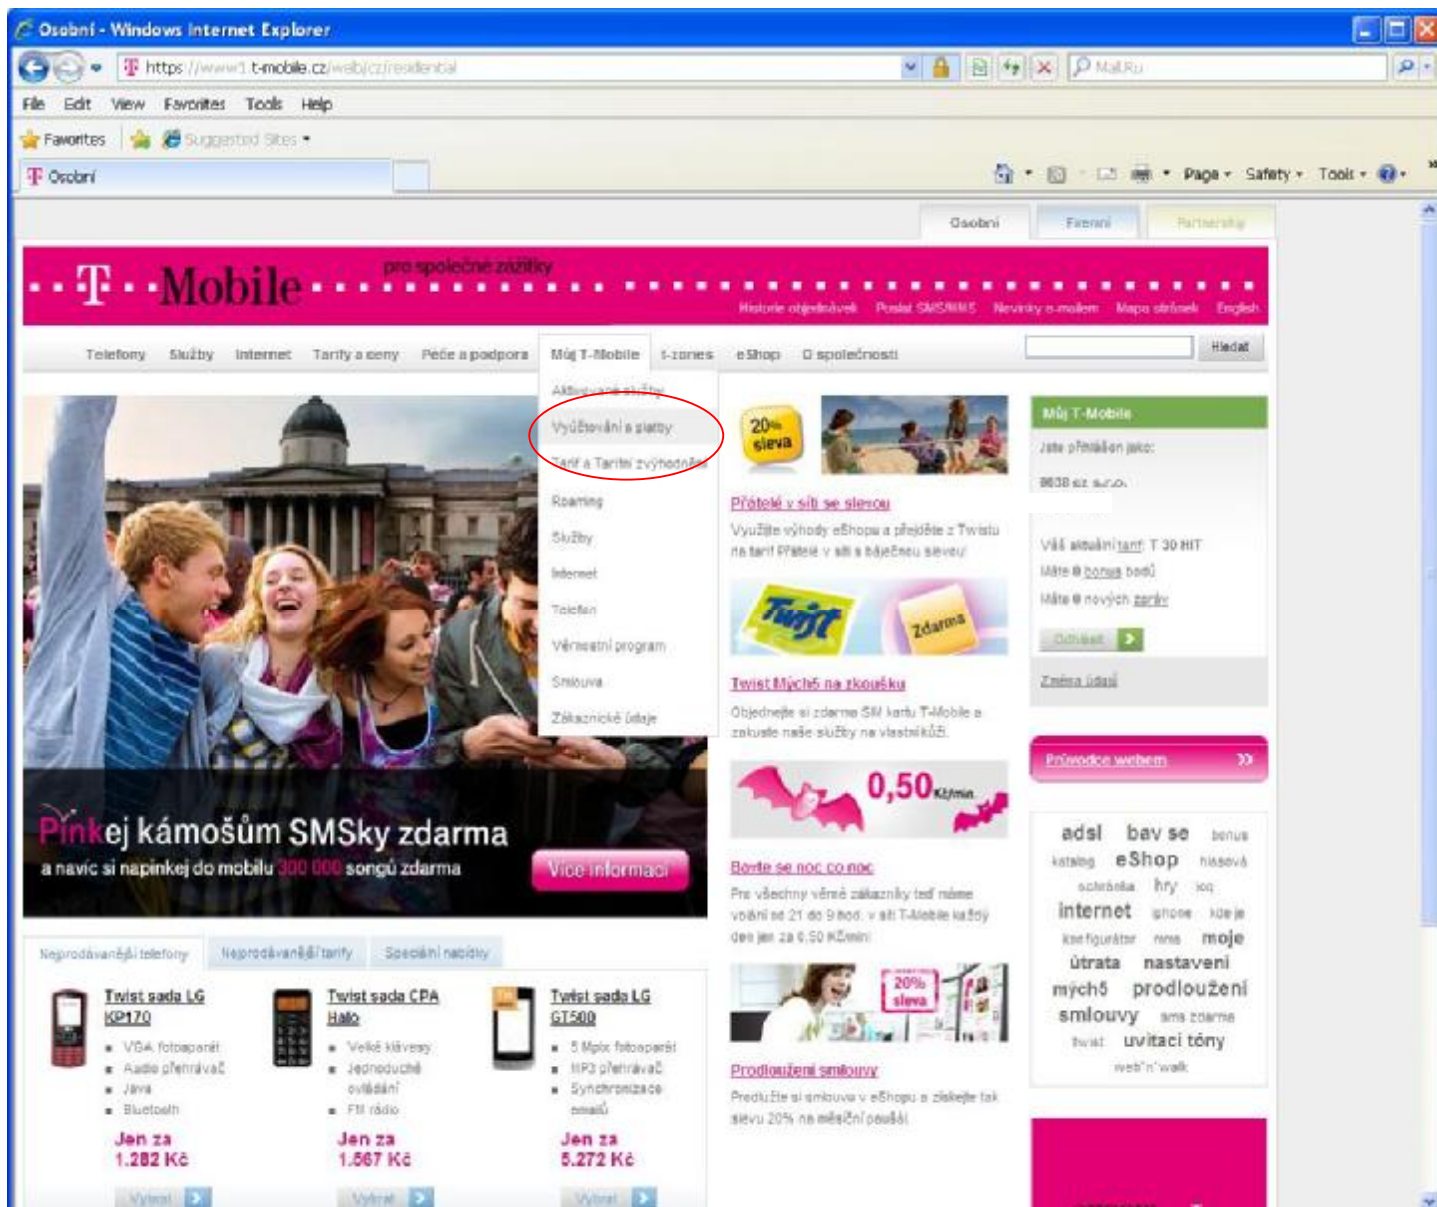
Osobní - Windows Internet Explorer

https://www1.t-mobile.cz/web/cz/residential

MailRu

File Edit View Favorites Tools Help

Favorites Suggested Sites

Osobní

Page Safety Tools

Osobní Firemní Partnerský

T Mobile pro společné zážitky

Historie objednávek Poslat SMS/MMS Novinky e-mailem Mapa stránek English

Telefony Služby Internet Tarify a ceny Péče a podpora Můj T-Mobile t-zones eShop O společnosti Hledat

Aktivované služby
Vyúčtování a platby
Tarif a Tarifní zvýhodnění
Roaming
Služby
Internet
Telefon
Věrnostní program
Smlouva
Zákaznické údaje

Pinkej kámošům SMSky zdarma
a navíc si napinkej do mobilu 300 000 songů zdarma
Více informací

20% sleva
Přátelé v síti se slevou
Využijte výhody eShopu a přejděte z Twistu na tarif Přátelé v síti s báječnou slevou!

Twist Zdarma
Twist Mých5 na zkoušku
Objednejte si zdarma SIM kartu T-Mobile a zakuste naše služby na vlastní kůži.

0,50 Kč/min
Bavte se noc co noc
Pro všechny věrné zákazníky teď máme volání od 21 do 9 hod. v síti T-Mobile každý den jen za 0,50 Kč/min!

20% sleva
Prodloužení smlouvy
Prodlužte si smlouvu v eShopu a získejte tak slevu 20% na měsíční paušál.

Můj T-Mobile
Jste přihlášen jako:
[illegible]
Váš aktuální tarif: T 30 HIT
Máte 0 bonus bodů
Máte 0 nových zpráv
Odhlásit
Změna údajů

Průvodce webem

adsl bav se bonus katalog eShop hlasová schránka hry ioq internet iphone kde je konfigurátor mms moje útrata nastavení mých5 prodloužení smlouvy sms zdarma twist uvítací tóny web'n'walk

Nejprodávanější telefony Nejprodávanější tarify Speciální nabídky

Twist sada LG KP170
VGA fotoaparát
Audio přehrávač
Java
Bluetooth
Jen za 1.282 Kč
Vybrat

Twist sada CPA Halo
Velké klávesy
Jednoduché ovládání
FM rádio
Jen za 1.567 Kč
Vybrat

Twist sada LG GT500
5 Mpix fotoaparát
MP3 přehrávač
Synchronizace emailů
Jen za 5.272 Kč
Vybrat